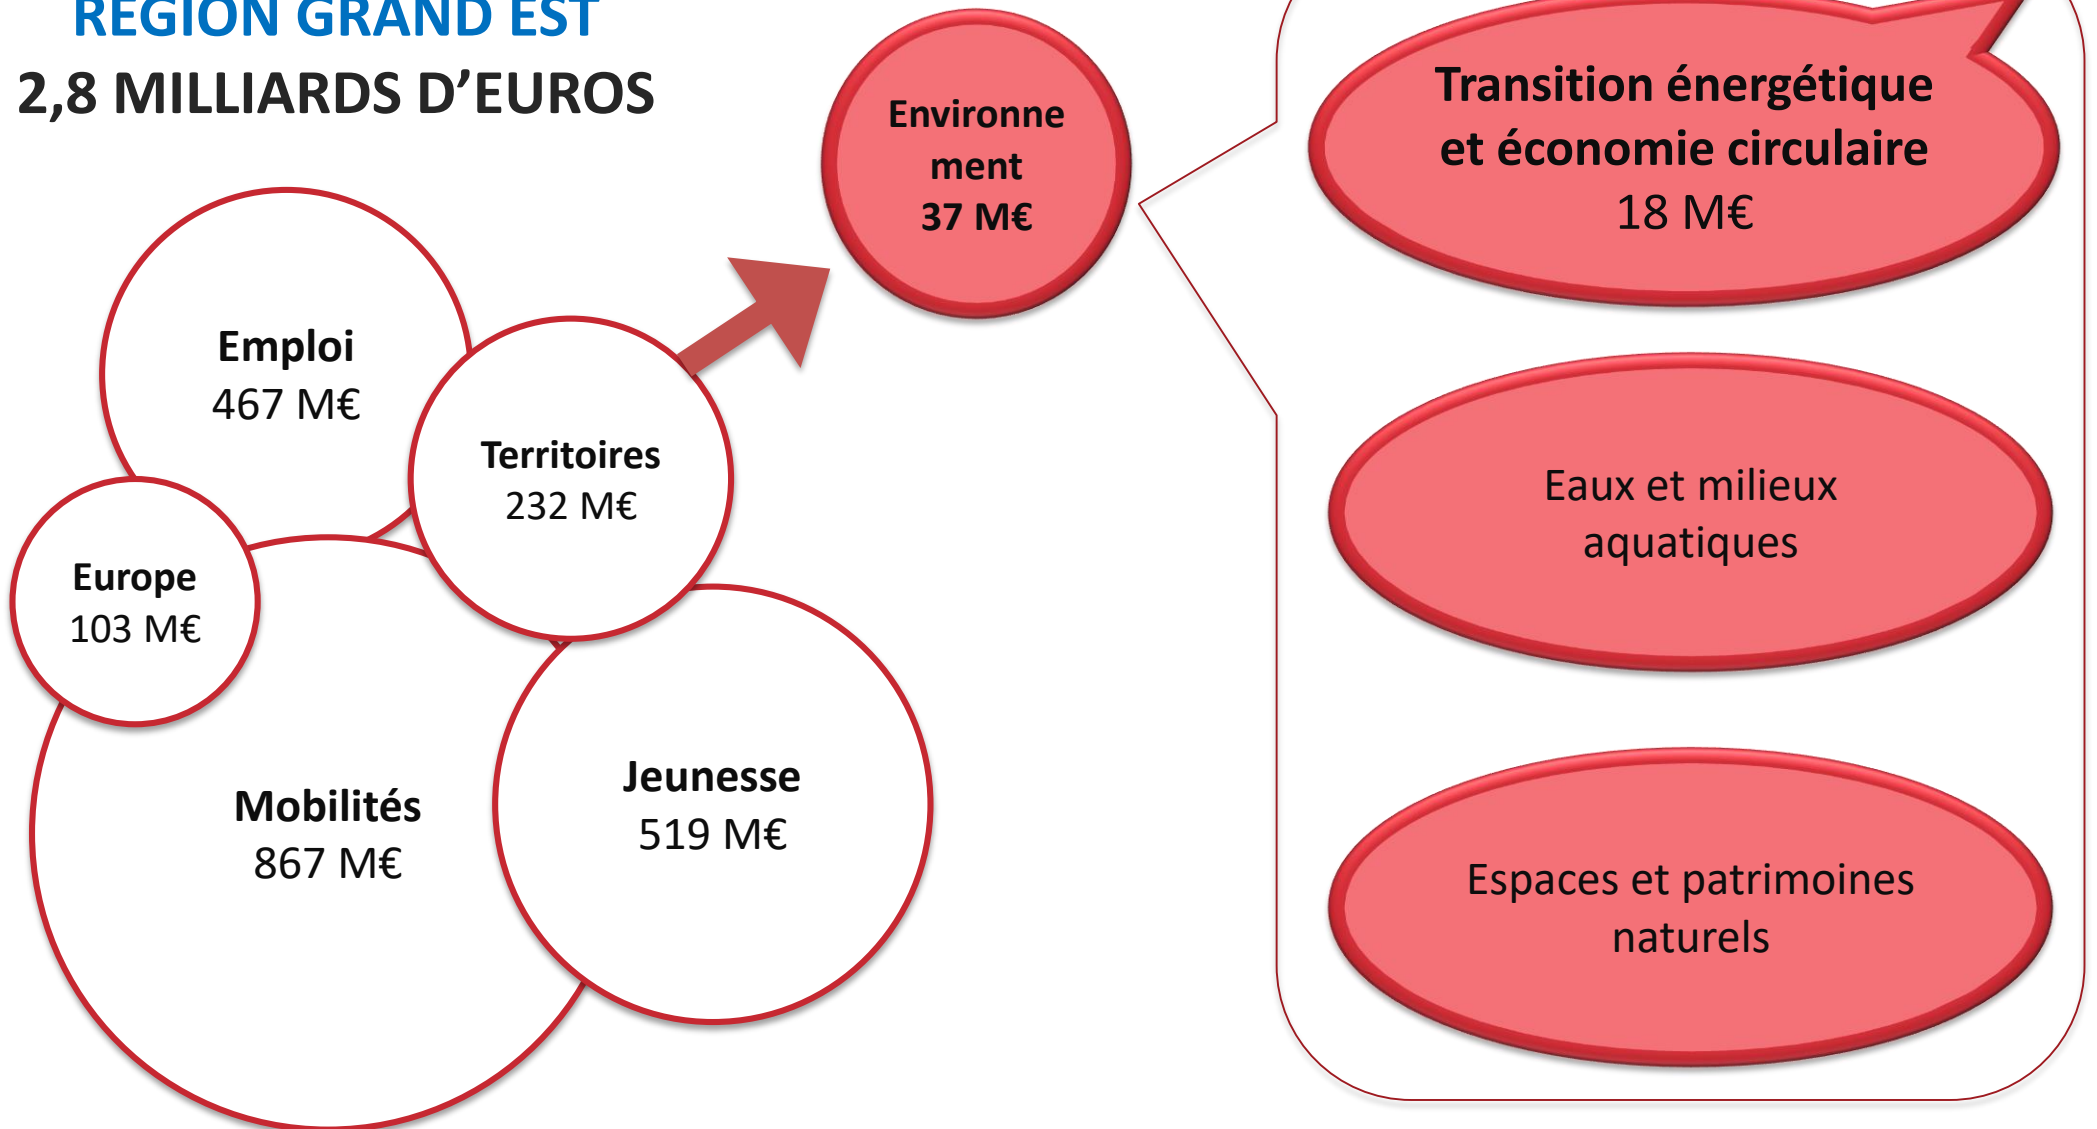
REGION GRAND EST
2,8 MILLIARDS D'EUROS

Emploi
467 M€

Territoires
232 M€

Europe
103 M€

Mobilités
867 M€

Jeunesse
519 M€

Environnement
37 M€

Transition énergétique et économie circulaire
18 M€

Eaux et milieux aquatiques

Espaces et patrimoines naturels